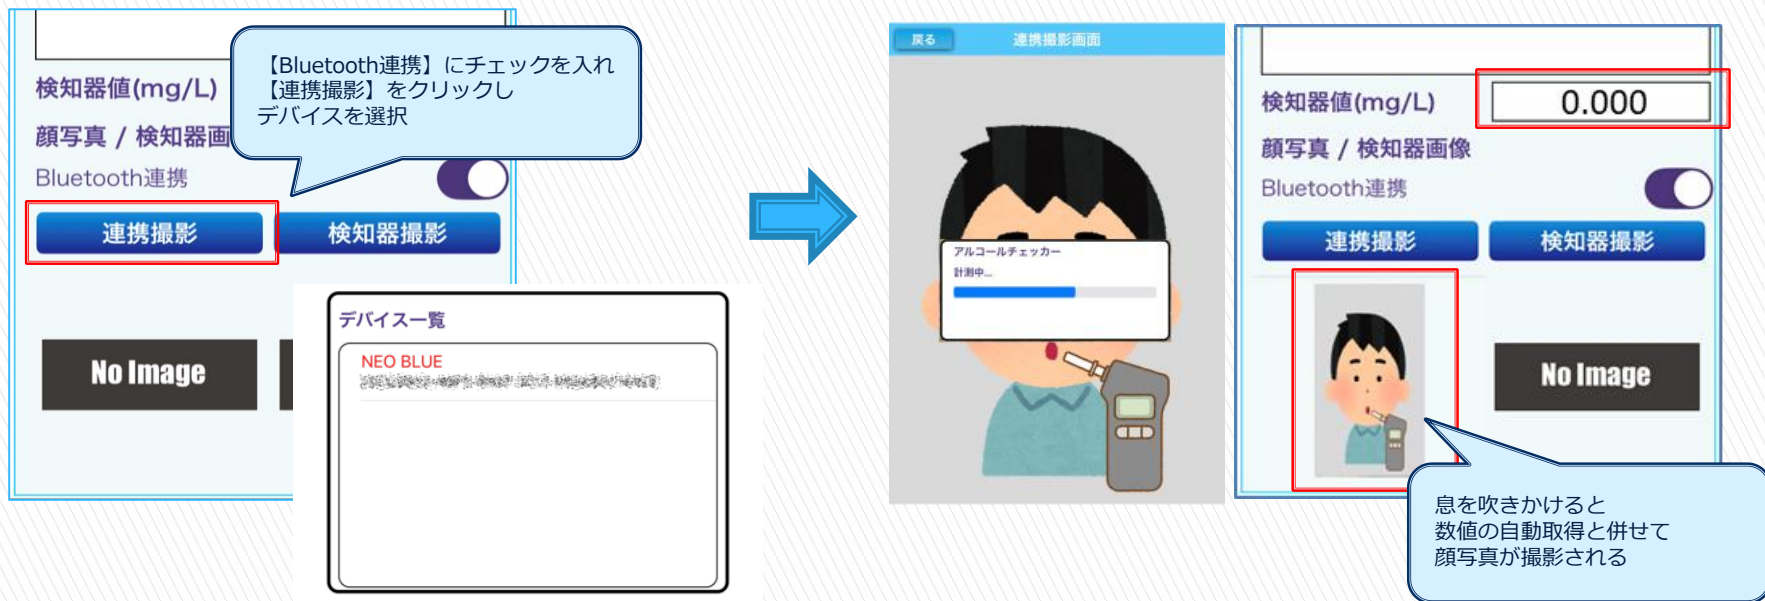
検知器値(mg/L)

顔写真 / 検知器画

Bluetooth連携

連携撮影

検知器撮影

【Bluetooth連携】にチェックを入れ
【連携撮影】をクリックし
デバイスを選択

No Image

デバイス一覧

NEO BLUE
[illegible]

戻る

連携撮影画面

アルコールチェッカー
計測中...

検知器値(mg/L)

0.000

顔写真 / 検知器画像

Bluetooth連携

連携撮影

検知器撮影

No Image

息を吹きかけると
数値の自動取得と併せて
顔写真が撮影される